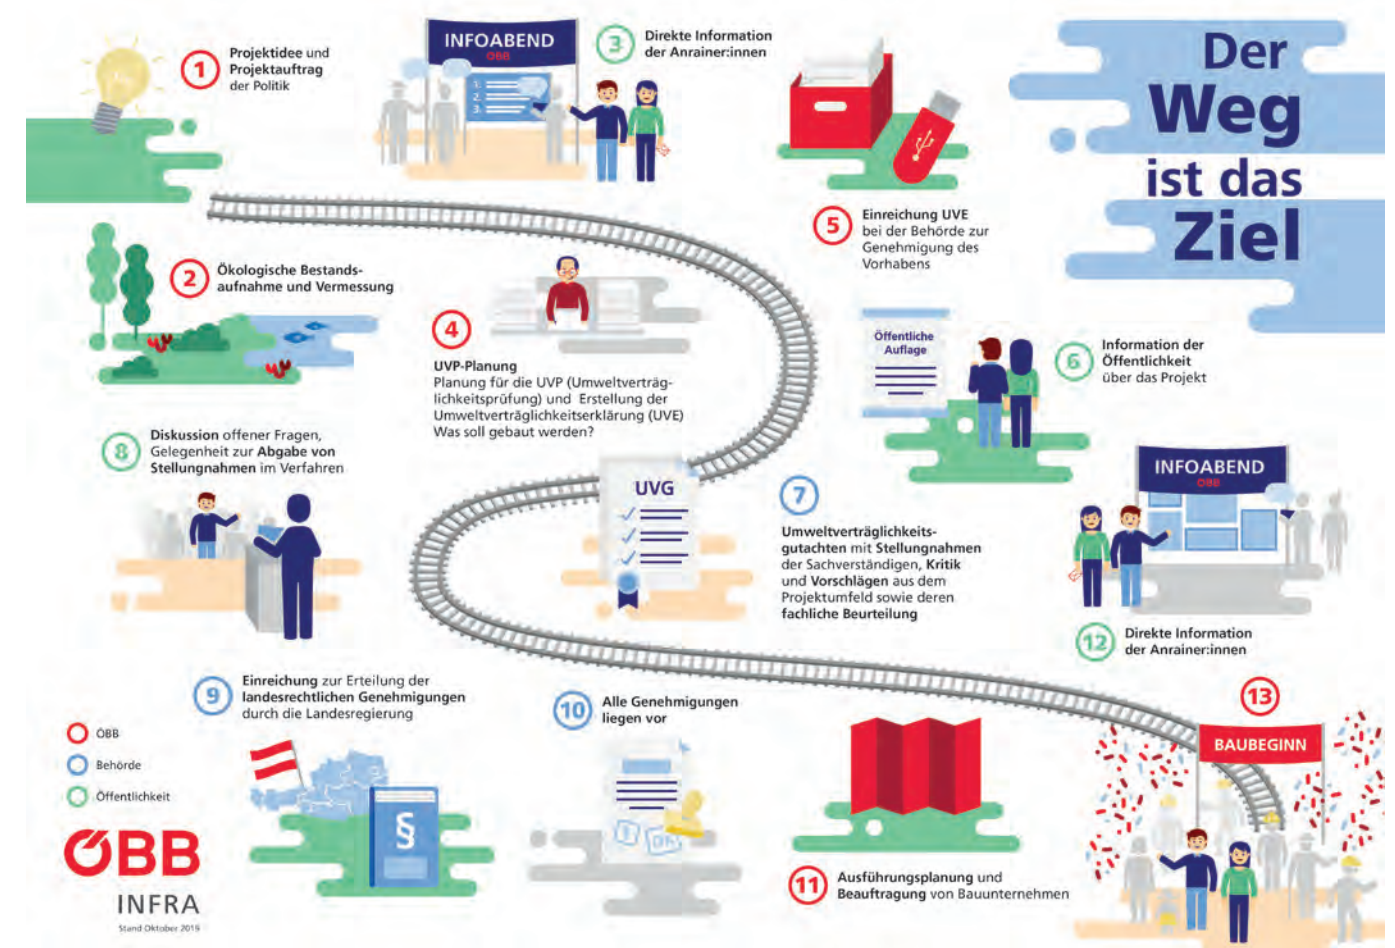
Der Weg ist das Ziel

1 Projektidee und Projektauftrag der Politik

INFOABEND ÖBB

3 Direkte Information der Anrainer:innen

5 Einreichung UVE bei der Behörde zur Genehmigung des Vorhabens

2 Ökologische Bestandsaufnahme und Vermessung

4 UVP-Planung
Planung für die UVP (Umweltverträglichkeitsprüfung) und Erstellung der Umweltverträglichkeitserklärung (UVE)
Was soll gebaut werden?

Öffentliche Auflage

6 Information der Öffentlichkeit über das Projekt

8 Diskussion offener Fragen, Gelegenheit zur Abgabe von Stellungnahmen im Verfahren

UVG

7 Umweltverträglichkeitsgutachten mit Stellungnahmen der Sachverständigen, Kritik und Vorschlägen aus dem Projektumfeld sowie deren fachliche Beurteilung

INFOABEND ÖBB

12 Direkte Information der Anrainer:innen

9 Einreichung zur Erteilung der landesrechtlichen Genehmigungen durch die Landesregierung

10 Alle Genehmigungen liegen vor

13

BAUBEGINN

ÖBB
Behörde
Öffentlichkeit

§

OK

11 Ausführungsplanung und Beauftragung von Bauunternehmen

ÖBB
INFRA
Stand Oktober 2019